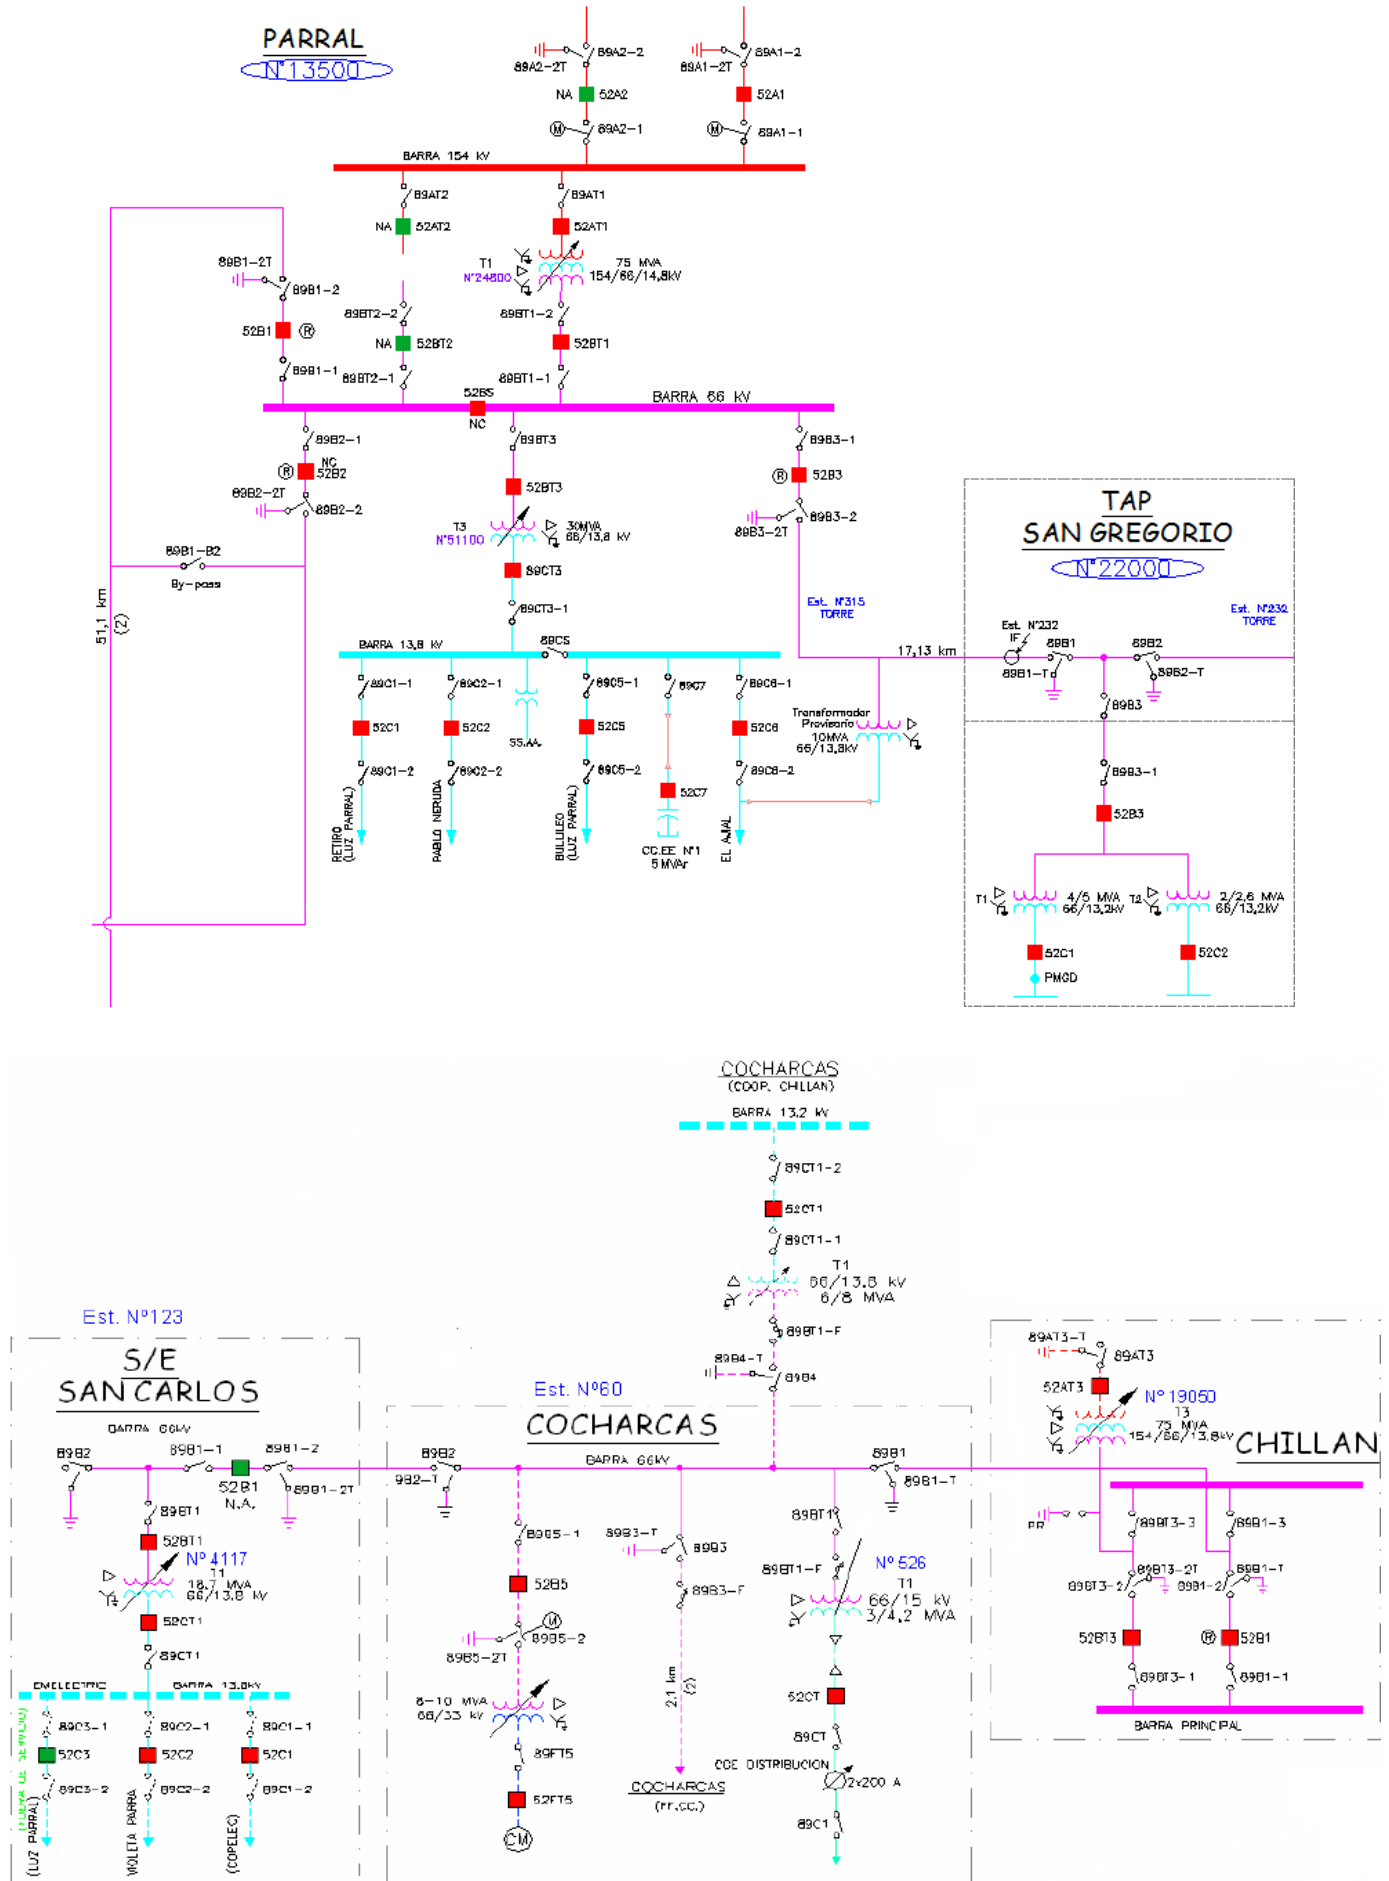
PARRAL
N°13500

89A2-2
89A2-2T
NA 52A2
89A2-1
89A1-2
89A1-2T
52A1
89A1-1

BARRA 154 kV
89AT2
NA 52AT2
89AT1
52AT1
T1
N°24800
75 MVA
154/66/14,8kV
89BT1-2
52BT1
89BT1-1
89B1-2T
89B1-2
52B1
89B1-1
89BT2-2
NA 52BT2
89BT2-1
52BS
NC
BARRA 66 kV

89B2-1
NC
52B2
89B2-2T
89B2-2
89BT3
52BT3
T3
N°51100
30MVA
66/13,8 kV
89CT3
89CT3-1
89B3-1
52B3
89B3-2T
89B3-2
89B1-B2
By-pass
51,1 km
(2)

BARRA 13,8 kV
89CS
89C1-1
52C1
89C1-2
RETIRO (LUZ PARRAL)
89C2-1
52C2
89C2-2
PABLO NERUDA
SS.AA.
89C5-1
52C5
89C5-2
BULLILEO (LUZ PARRAL)
89C7
52C7
CC.EE. N°1
5 MVAr
89C6-1
52C6
89C6-2
EL AJIAL
Transformador Provisorio
10MVA
66/13,8kV

Est. N°315
TORRE
17,13 km

TAP
SAN GREGORIO
N°22000
Est. N°232
TORRE
Est. N°232
IF
89B1
89B1-T
89B2
89B2-T
89B3
89B3-1
52B3
T1
4/5 MVA
66/13,2kV
T2
2/2,6 MVA
66/13,2kV
52C1
PMGD
52C2

COCHARCAS
(COOP. CHILLAN)
BARRA 13,2 kV
89CT1-2
52CT1
89CT1-1
T1
66/13,8 kV
6/8 MVA
89BT1-F
89B4-T
89B4

Est. N°123
S/E
SAN CARLOS
BARRA 66kV
89B2
89B1-1
52B1
N.A.
89B1-2
89B1-2T
89BT1
52BT1
N° 4117
T1
18,7 MVA
66/13,8 kV
52CT1
89CT1
EMELECTRIC
BARRA 13,8kV
89C3-1
52C3
89C3-2
(FUERA DE SERVICIO)
(LUZ PARRAL)
89C2-1
52C2
89C2-2
VOLETA PARRA
89C1-1
52C1
89C1-2
(COPELEC)

Est. N°60
COCHARCAS
BARRA 66kV
89B2
892-T
89B5-1
52B5
89B5-2
89B5-2T
8-10 MVA
66/33 kV
89FT5
52FT5
CM
89B3-T
89B3
89B3-F
2,1 km
(2)
COCHARCAS
(FF.CC.)
89B1
89B1-T
89BT1
89BT1-F
N° 526
T1
66/15 kV
3/4,2 MVA
52CT
89CT
CDE DISTRIBUCION
2x200 A
89C1

89AT3-T
89AT3
52AT3
N° 19050
T3
75 MVA
154/66/13,8kV
CHILLAN
PR
89BT3-3
89B1-3
89BT3-2T
89BT3-2
89B1-T
89B1-2
52BT3
52B1
89BT3-1
89B1-1
BARRA PRINCIPAL